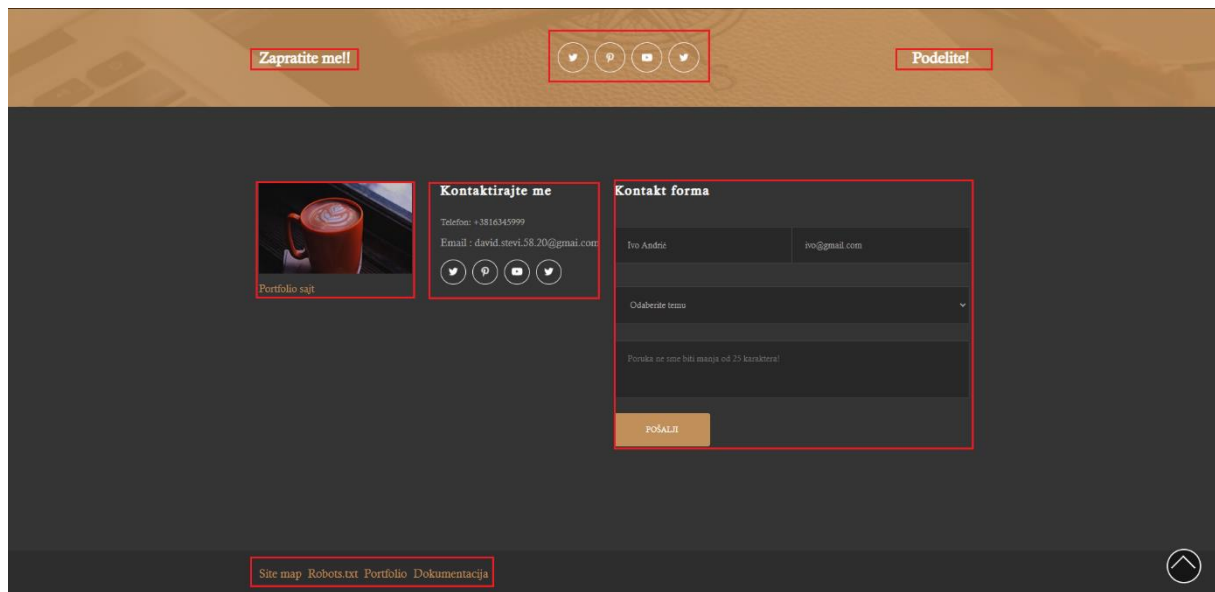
Zapratite me!!

Podelite!

Portfolio sajt

Kontaktirajte me

Telefon: +3816345999

Email : david.stevi.58.20@gmail.com

Kontakt forma

Ivo Andrić

ivo@gmail.com

Odaberite temu

Poruka ne sme biti manja od 25 karaktera!

POŠALJI

Site map Robots.txt Portfolio Dokumentacija